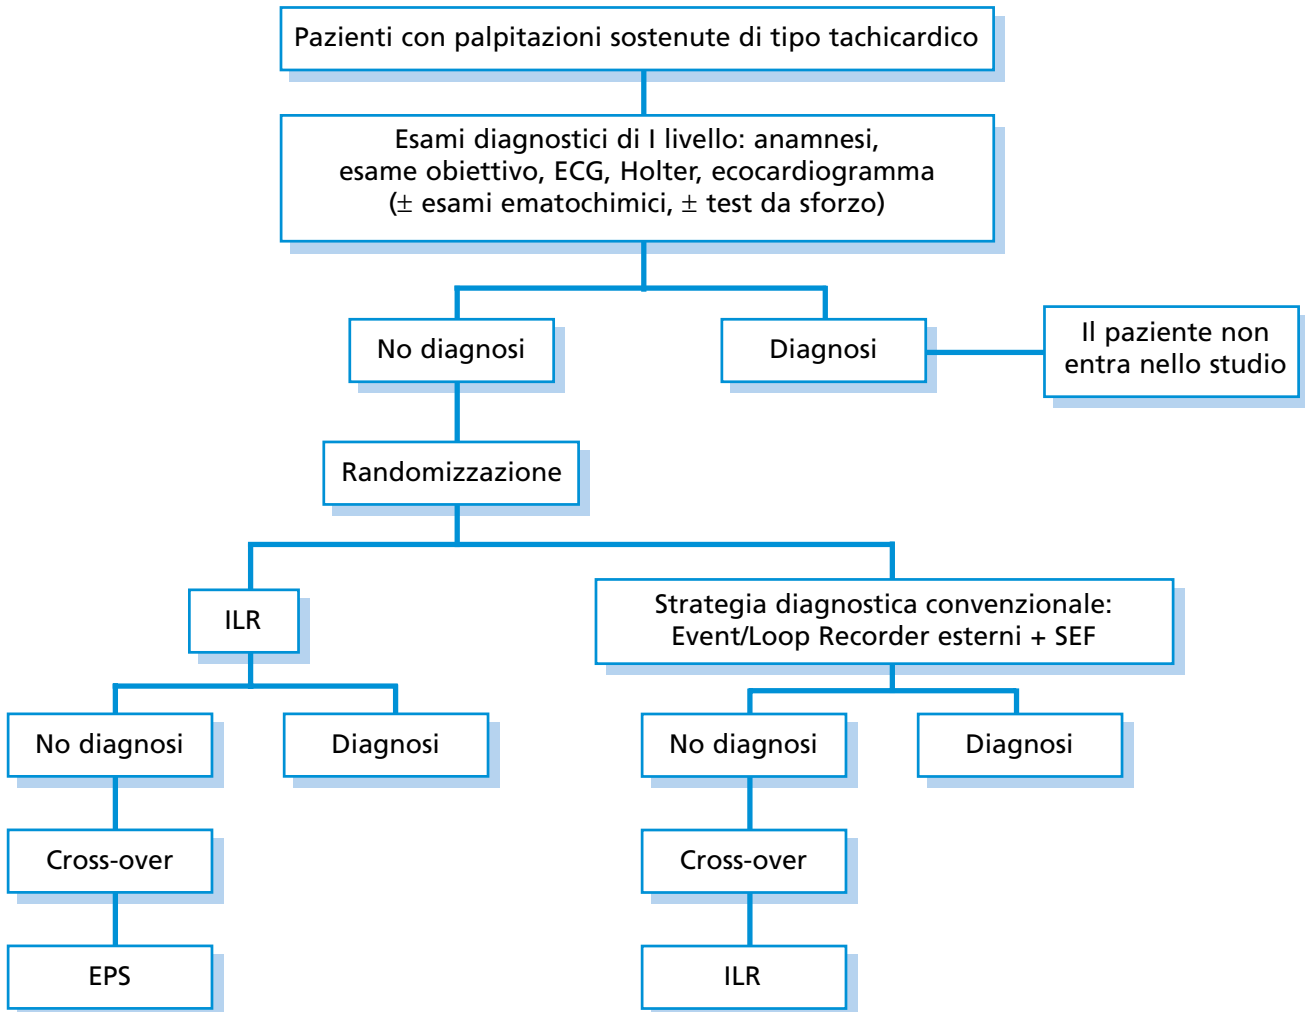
Pazienti con palpitazioni sostenute di tipo tachicardico

Esami diagnostici di I livello: anamnesi, esame obiettivo, ECG, Holter, ecocardiogramma ($\pm$ esami ematochimici, $\pm$ test da sforzo)

No diagnosi

Diagnosi

Il paziente non entra nello studio

Randomizzazione

ILR

Strategia diagnostica convenzionale: Event/Loop Recorder esterni + SEF

No diagnosi

Diagnosi

No diagnosi

Diagnosi

Cross-over

Cross-over

EPS

ILR